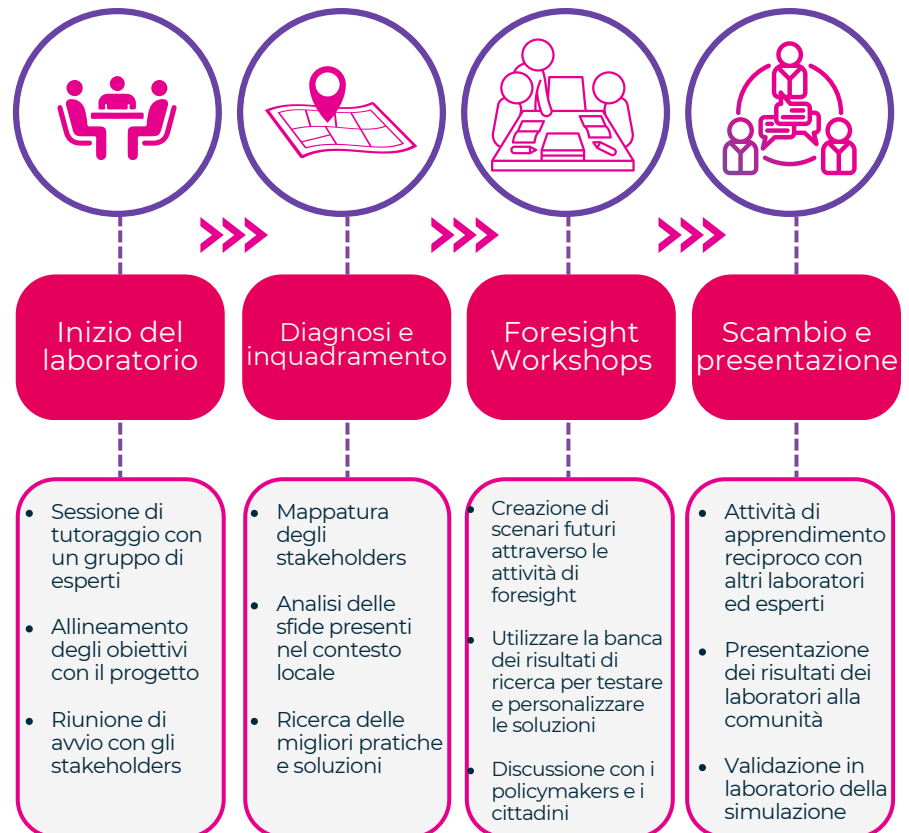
Inizio del laboratorio

- Sessione di tutoraggio con un gruppo di esperti
- Allineamento degli obiettivi con il progetto
- Riunione di avvio con gli stakeholders

Diagnosi e inquadramento

- Mappatura degli stakeholders
- Analisi delle sfide presenti nel contesto locale
- Ricerca delle migliori pratiche e soluzioni

Foresight Workshops

- Creazione di scenari futuri attraverso le attività di foresight
- Utilizzare la banca dei risultati di ricerca per testare e personalizzare le soluzioni
- Discussione con i policymakers e i cittadini

Scambio e presentazione

- Attività di apprendimento reciproco con altri laboratori ed esperti
- Presentazione dei risultati dei laboratori alla comunità
- Validazione in laboratorio della simulazione